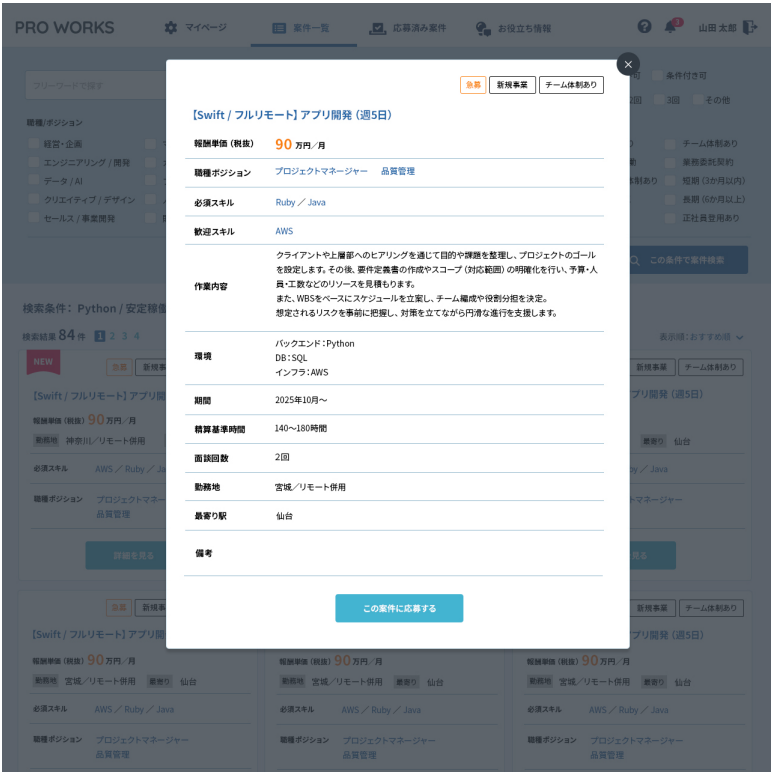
PRO WORKS マイページ 案件一覧 応募済み案件 お役立ち情報 山田 太郎

急募 新規事業 チーム体制あり

【Swift / フルリモート】アプリ開発 (週5日)

| | |
|---|---|
| 報酬単価 (税抜) | 90 万円／月 |
| 職種ポジション | プロジェクトマネージャー 品質管理 |
| 必須スキル | Ruby／Java |
| 歓迎スキル | AWS |
| 作業内容 | クライアントや上層部へのヒアリングを通じて目的や課題を整理し、プロジェクトのゴールを設定します。その後、要件定義書の作成やスコープ (対応範囲) の明確化を行い、予算・人員・工数などのリソースを見積もります。<br>また、WBSをベースにスケジュールを立案し、チーム編成や役割分担を決定。<br>想定されるリスクを事前に把握し、対策を立てながら円滑な進行を支援します。 |
| 環境 | バックエンド：Python<br>DB：SQL<br>インフラ：AWS |
| 期間 | 2025年10月〜 |
| 精算基準時間 | 140〜180時間 |
| 面談回数 | 2回 |
| 勤務地 | 宮城／リモート併用 |
| 最寄り駅 | 仙台 |
| 備考 | |

この案件に応募する